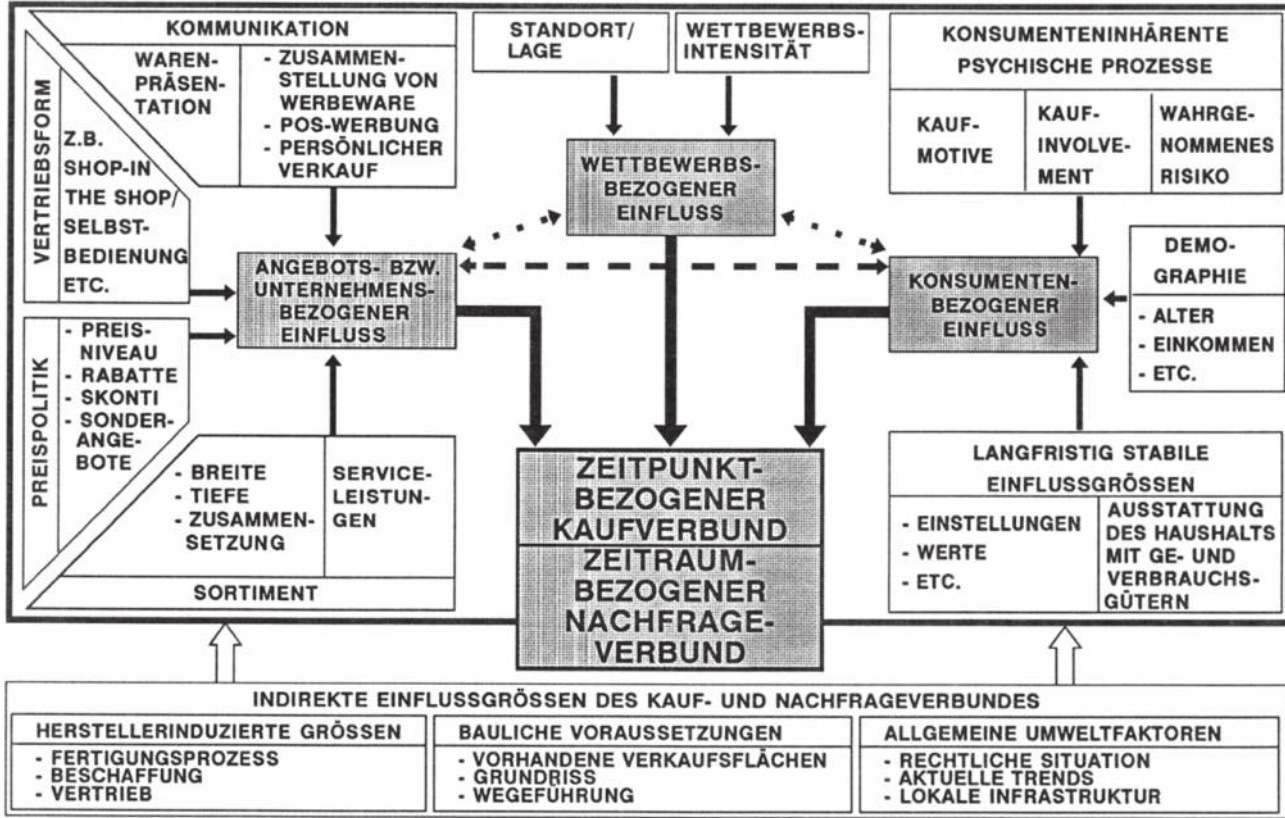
KOMMUNIKATION

WARENPRÄSENTATION

- ZUSAMMENSTELLUNG VON WERBEWARE
- POS-WERBUNG
- PERSÖNLICHER VERKAUF

VERTRIEBSFORM

Z.B. SHOP-IN THE SHOP/ SELBSTBEDIENUNG ETC.

PREISPOLITIK

- PREISNIVEAU
- RABATTE
- SKONTI
- SONDERANGEBOTE

- BREITE
- TIEFE
- ZUSAMMENSETZUNG

SERVICELEISTUNGEN

SORTIMENT

ANGEBOTS- BZW. UNTERNEHMENSBEZOGENER EINFLUSS

STANDORT/ LAGE

WETTBEWERBSINTENSITÄT

WETTBEWERBSBEZOGENER EINFLUSS

ZEITPUNKTBEZOGENER KAUFVERBUND

ZEITRAUMBEZOGENER NACHFRAGEVERBUND

KONSUMENTENINHÄRENTE PSYCHISCHE PROZESSE

KAUFMOTIVE

KAUFINVOLVEMENT

WAHRGENOMMENES RISIKO

DEMOGRAPHIE

- ALTER
- EINKOMMEN
- ETC.

KONSUMENTENBEZOGENER EINFLUSS

LANGFRISTIG STABILE EINFLUSSGRÖSSEN

- EINSTELLUNGEN
- WERTE
- ETC.

AUSSTATTUNG DES HAUSHALTS MIT GE- UND VERBRAUCHSGÜTERN

INDIREKTE EINFLUSSGRÖSSEN DES KAUF- UND NACHFRAGEVERBUNDES

HERSTELLERINDUZIERTE GRÖSSEN
- FERTIGUNGSPROZESS
- BESCHAFFUNG
- VERTRIEB

BAULICHE VORAUSSETZUNGEN
- VORHANDENE VERKAUFSFLÄCHEN
- GRUNDRISS
- WEGEFÜHRUNG

ALLGEMEINE UMWELTFAKTOREN
- RECHTLICHE SITUATION
- AKTUELLE TRENDS
- LOKALE INFRASTRUKTUR